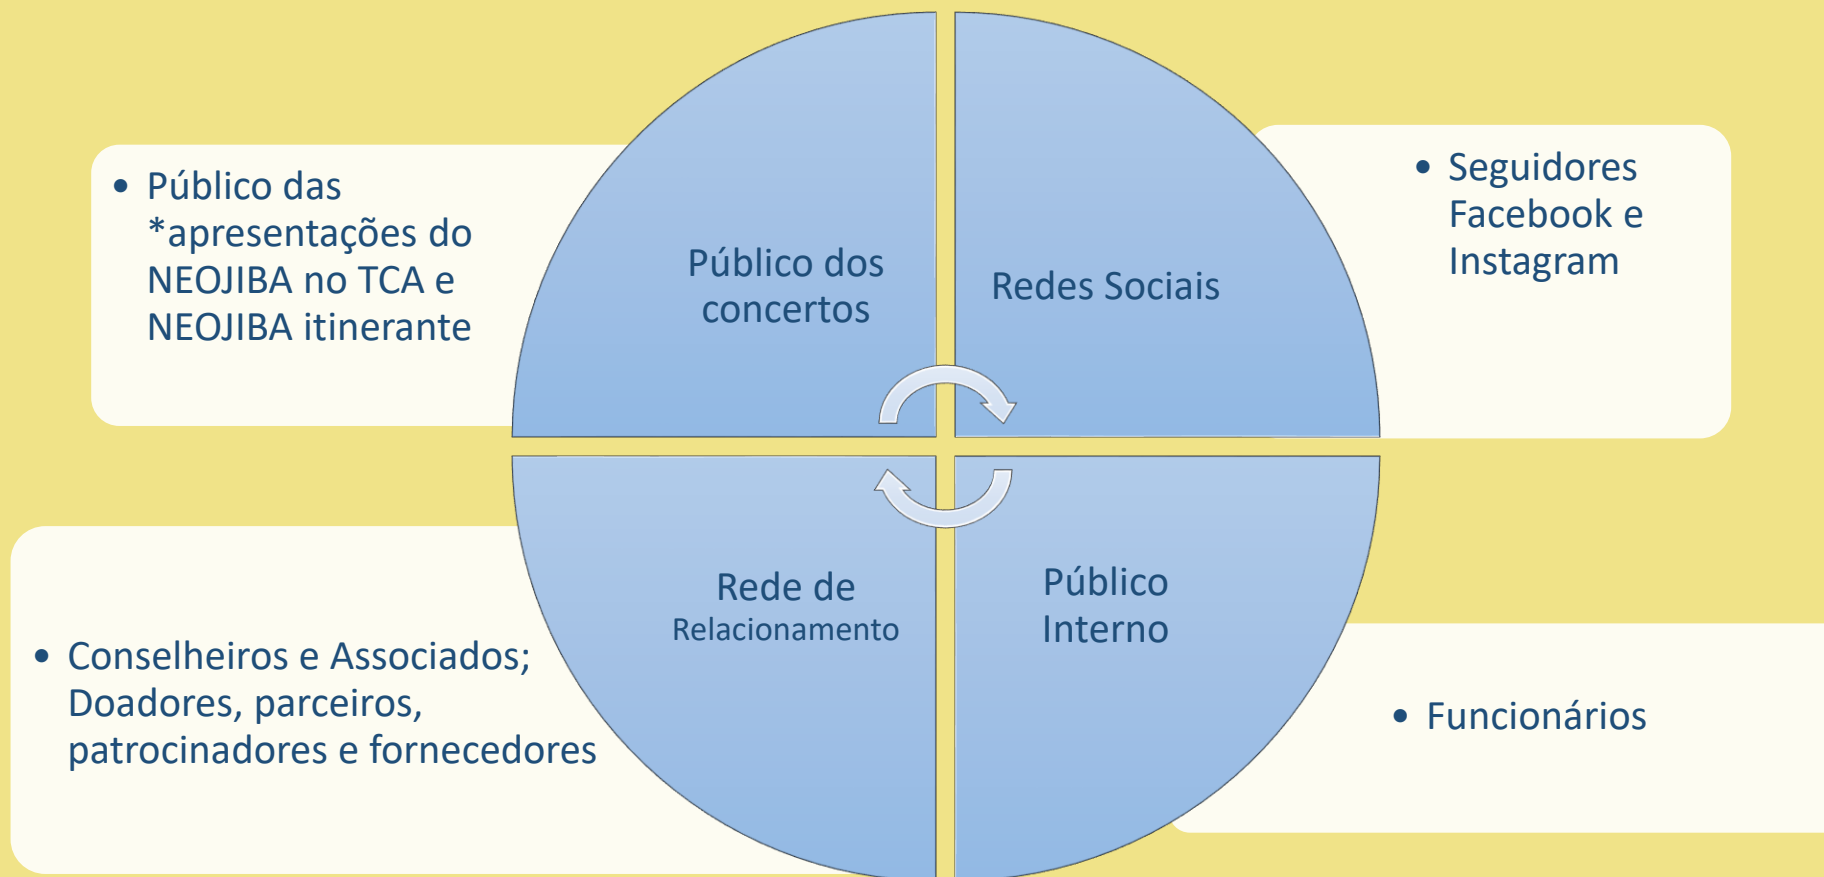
• Público das *apresentações do NEOJIBA no TCA e NEOJIBA itinerante

Público dos concertos

Redes Sociais

• Seguidores Facebook e Instagram

Rede de Relacionamento

Público Interno

• Conselheiros e Associados; Doadores, parceiros, patrocinadores e fornecedores

• Funcionários